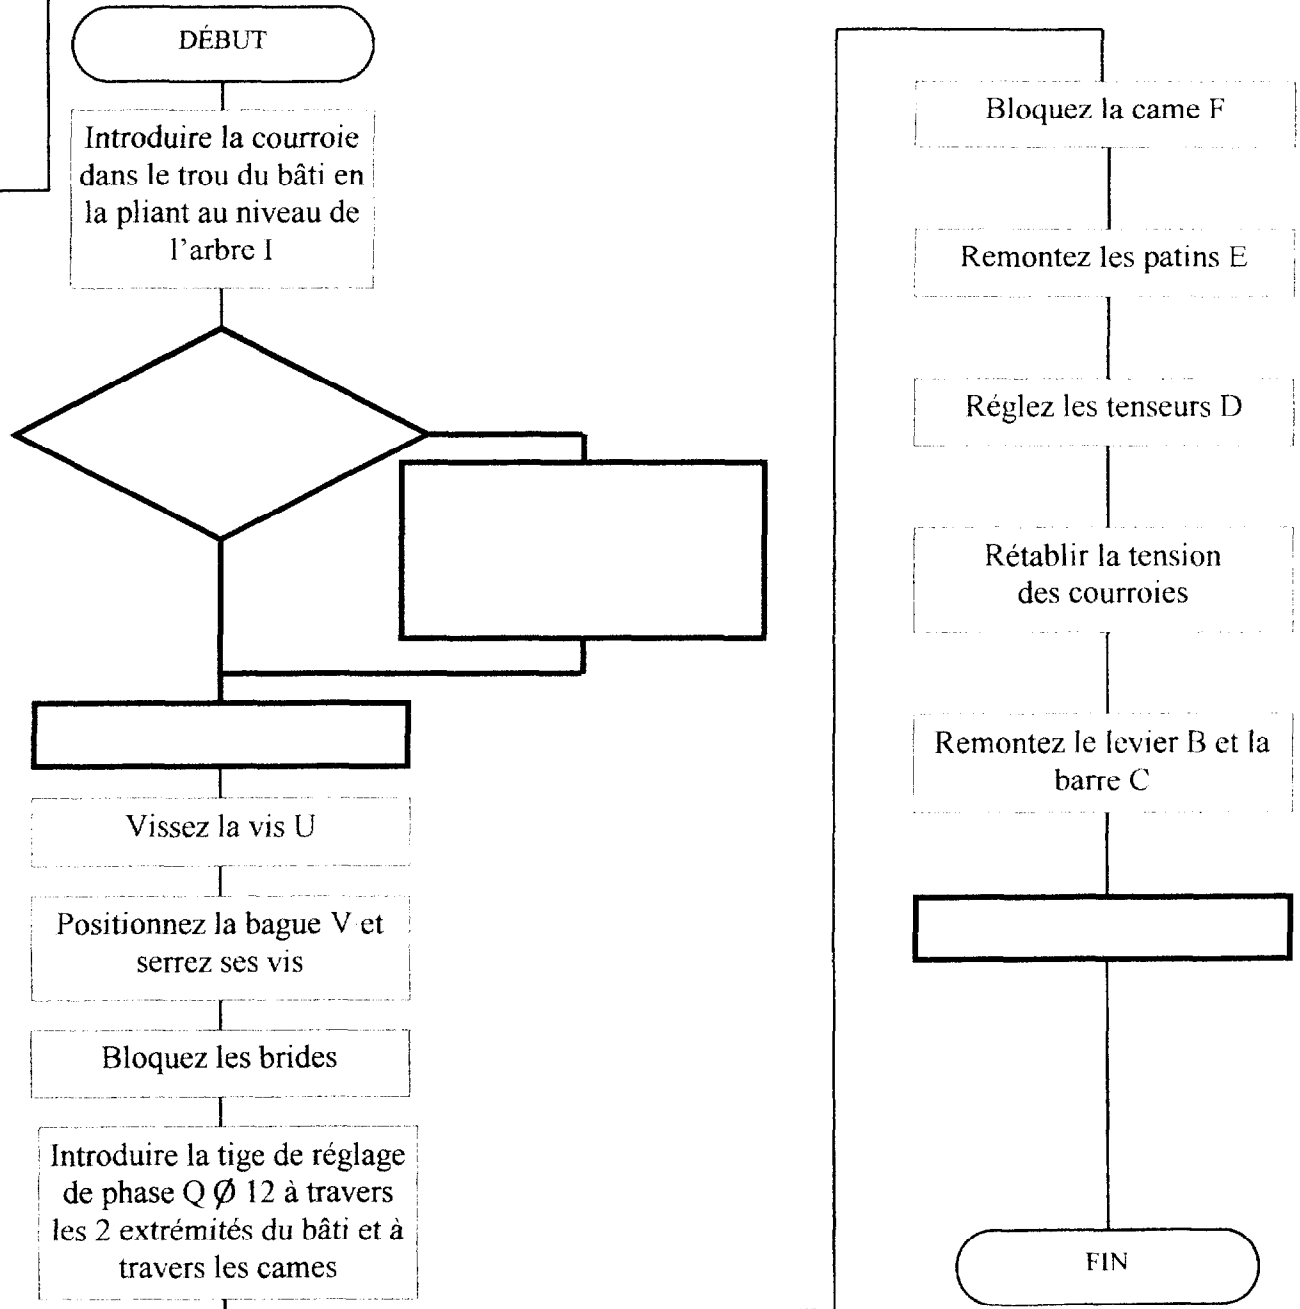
DÉBUT

Introduire la courroie dans le trou du bâti en la pliant au niveau de l'arbre I

Vissez la vis U

Positionnez la bague V et serrez ses vis

Bloquez les brides

Introduire la tige de réglage de phase Q $\emptyset$ 12 à travers les 2 extrémités du bâti et à travers les cames

Bloquez la came F

Remontez les patins E

Réglez les tenseurs D

Rétablir la tension des courroies

Remontez le levier B et la barre C

FIN